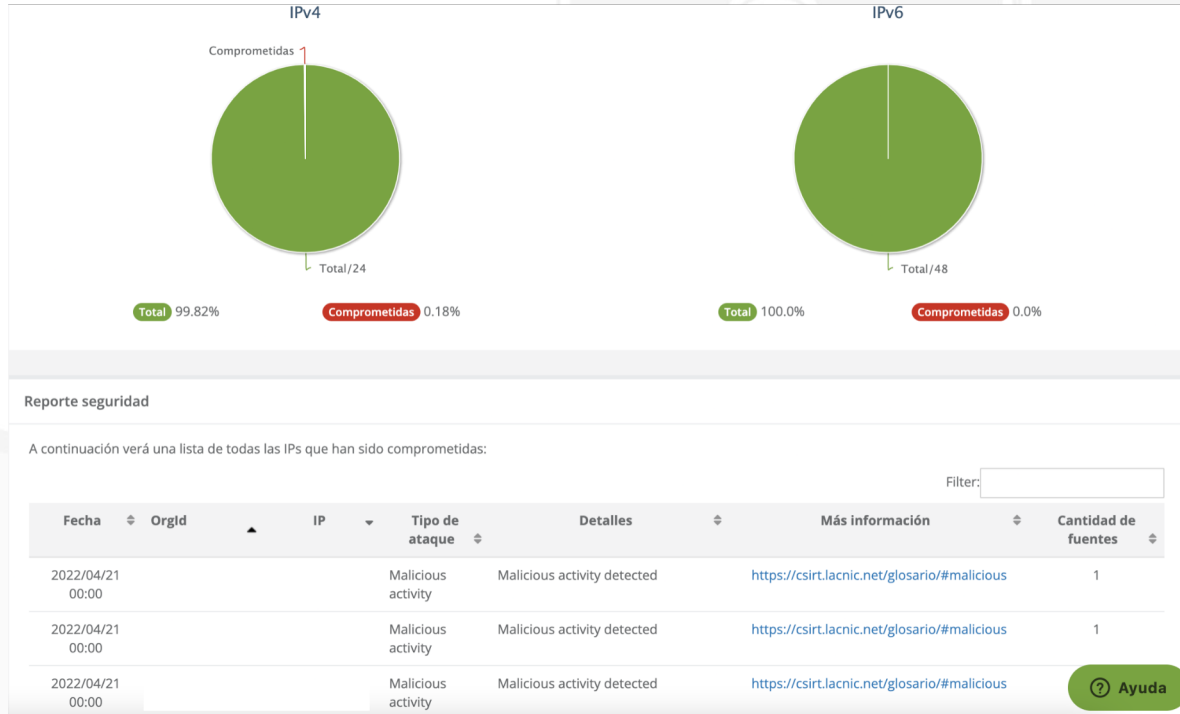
IPv4

Comprometidas

Total/24

Total 99.82%   Comprometidas 0.18%

IPv6

Total/48

Total 100.0%   Comprometidas 0.0%

Reporte seguridad

A continuación verá una lista de todas las IPs que han sido comprometidas:

Filter:

| Fecha | OrgId | IP | Tipo de ataque | Detalles | Más información | Cantidad de fuentes |
|---|---|---|---|---|---|---|
| 2022/04/21 00:00 | | | Malicious activity | Malicious activity detected | https://csirt.lacnic.net/glosario/#malicious | 1 |
| 2022/04/21 00:00 | | | Malicious activity | Malicious activity detected | https://csirt.lacnic.net/glosario/#malicious | 1 |
| 2022/04/21 00:00 | | | Malicious activity | Malicious activity detected | https://csirt.lacnic.net/glosario/#malicious | |

Ayuda